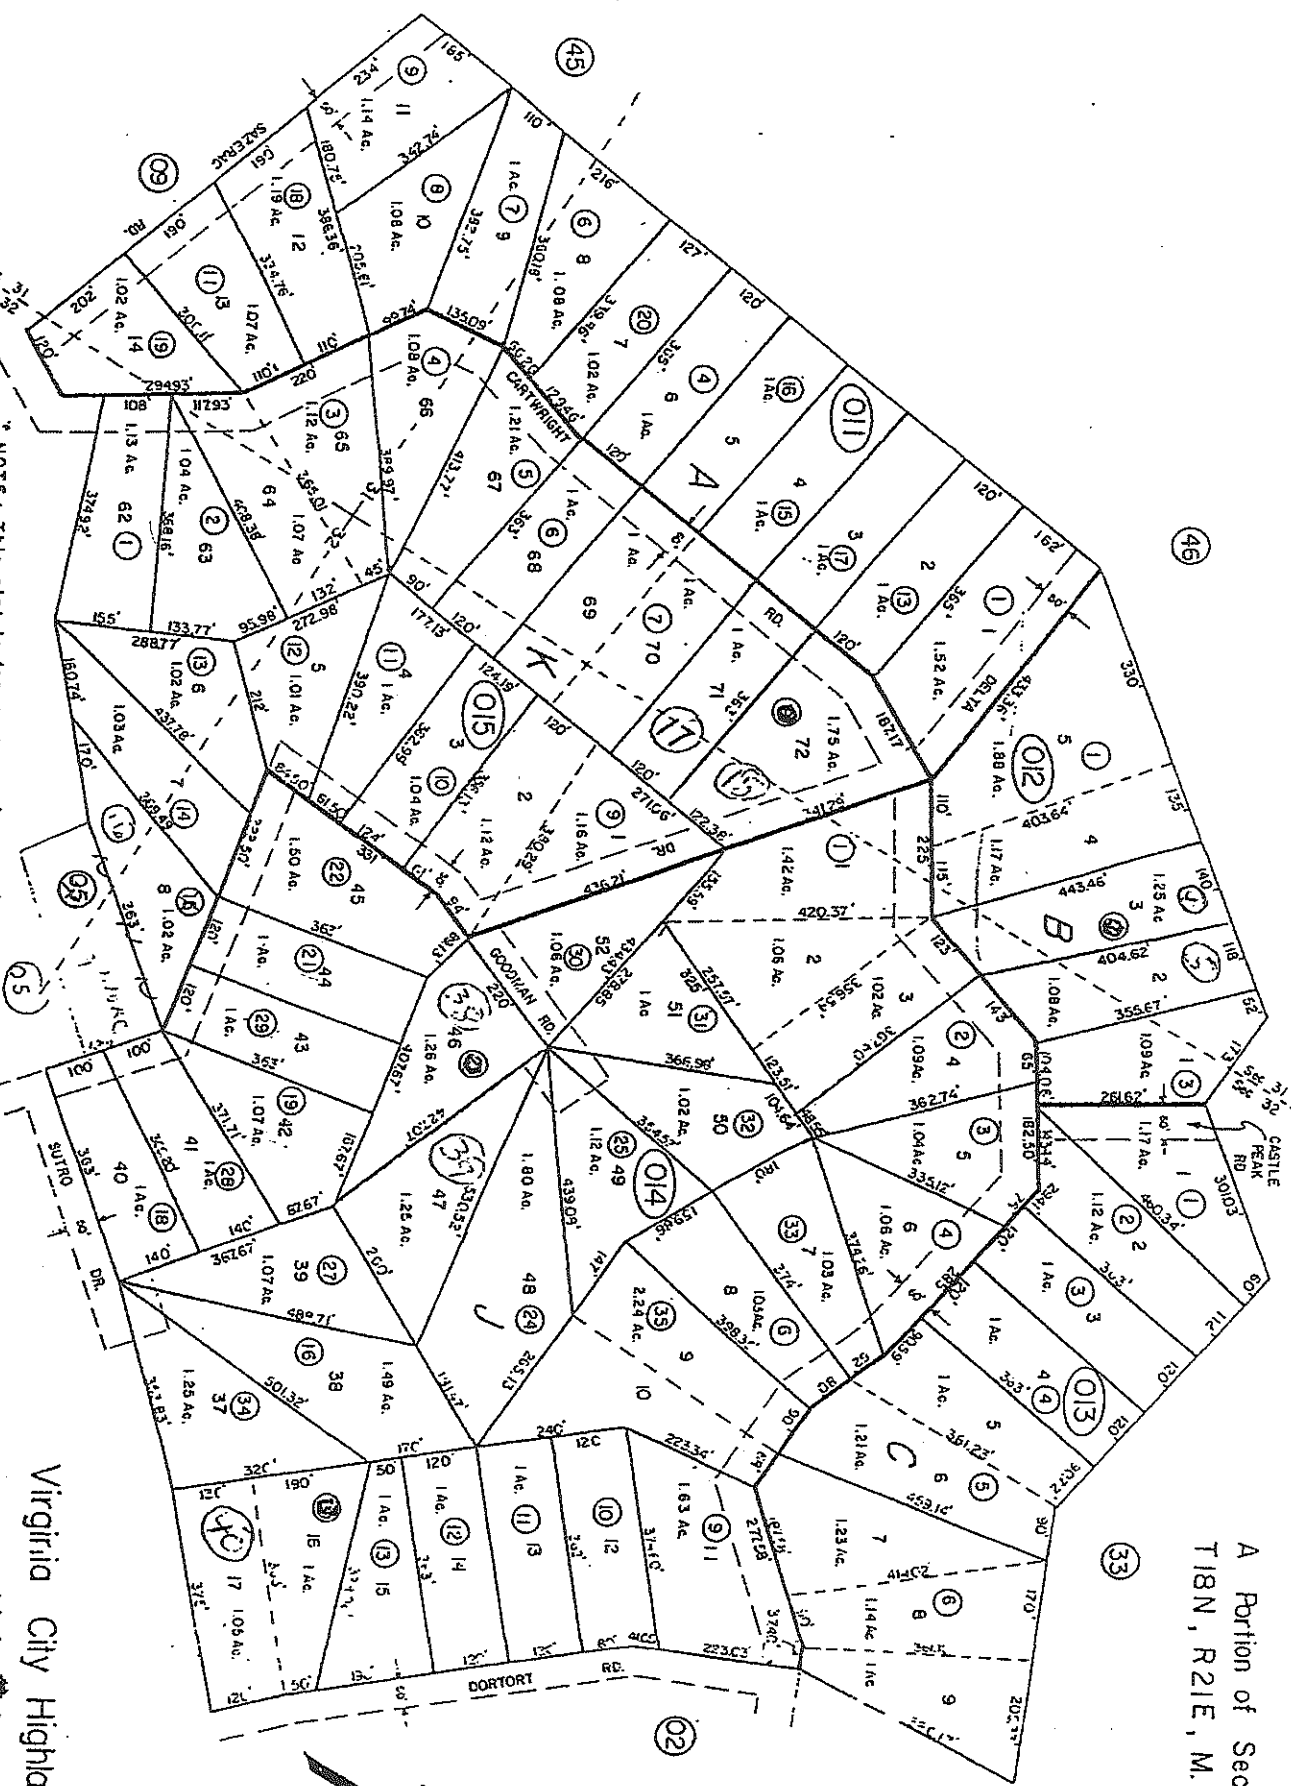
A Portion of Sec
T18N, R21E, M.

Virginia City Highla

45
46
60
33
02
05
011
012
013
014
015
A
B
C
J
K

CARTWRIGHT RD.
DELTA
GOODMAN RD.
DR.
SAZERAC RD.
CASTLE PEAK RD
SUTRO DR.
DORTORT RD.

1.52 Ac.
1.88 Ac.
1.75 Ac.
1.17 Ac.
1.25 Ac.
1.08 Ac.
1.09 Ac.
1.42 Ac.
1.06 Ac.
1.02 Ac.
1.04 Ac.
1.12 Ac.
1.21 Ac.
1.23 Ac.
1.14 Ac.
1.63 Ac.
2.24 Ac.
1.80 Ac.
1.26 Ac.
1.49 Ac.
1.25 Ac.
1.07 Ac.
1.05 Ac.
1.16 Ac.
1.50 Ac.
1.01 Ac.
1.03 Ac.
1.13 Ac.
1.19 Ac.
1.14 Ac.
1 Ac.

* NOTE: Thi